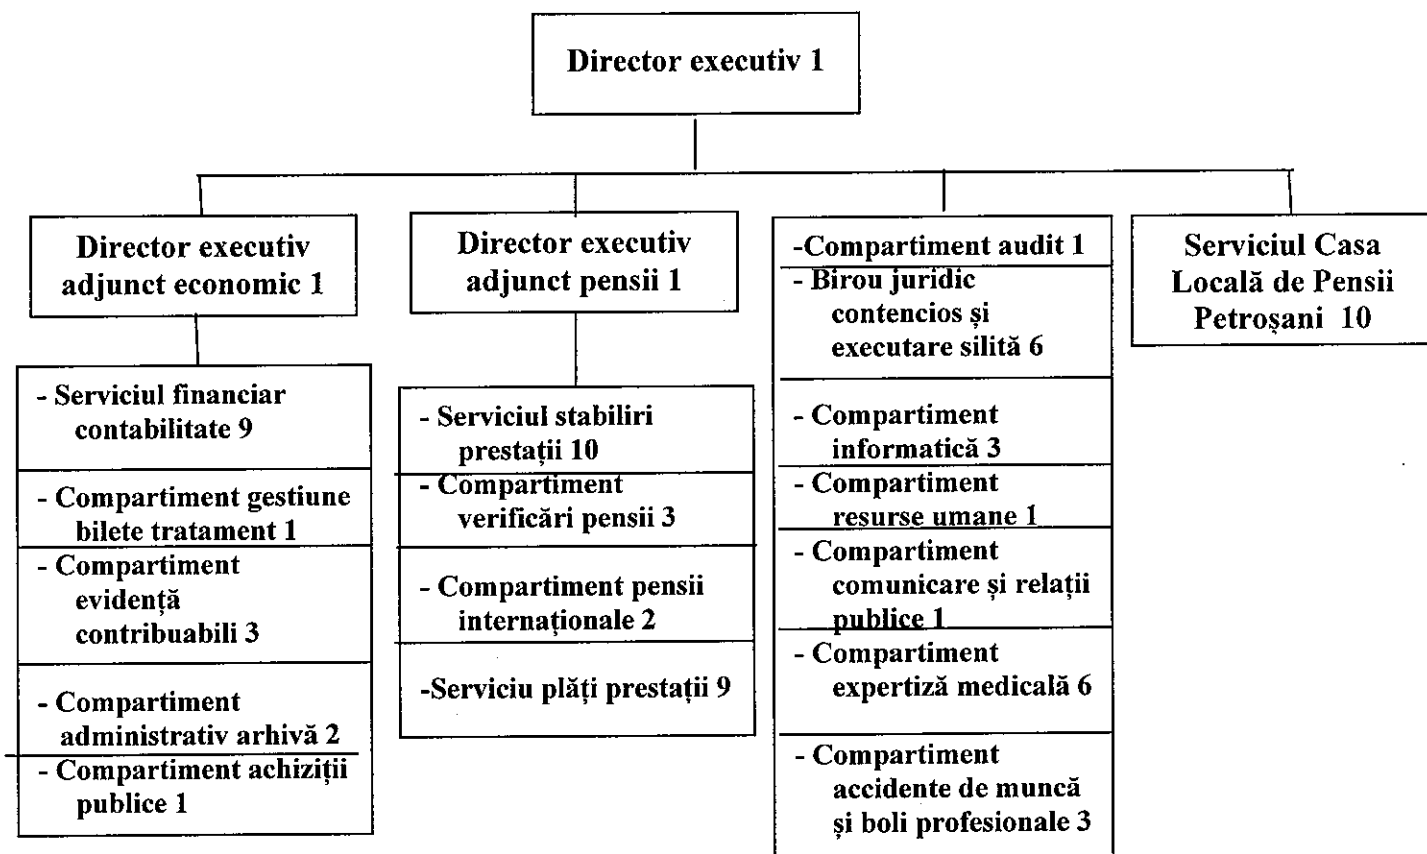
Director executiv 1

Director executiv adjunct economic 1

- Serviciul financiar contabilitate 9

- Compartiment gestiune bilete tratament 1

- Compartiment evidență contribuabili 3

- Compartiment administrativ arhivă 2

- Compartiment achiziții publice 1

Director executiv adjunct pensii 1

- Serviciul stabiliri prestații 10

- Compartiment verificări pensii 3

- Compartiment pensii internaționale 2

-Serviciu plăți prestații 9

-Compartiment audit 1

- Birou juridic contencios și executare silită 6

- Compartiment informatică 3

- Compartiment resurse umane 1

- Compartiment comunicare și relații publice 1

- Compartiment expertiză medicală 6

- Compartiment accidente de muncă și boli profesionale 3

Serviciul Casa Locală de Pensii Petroșani 10